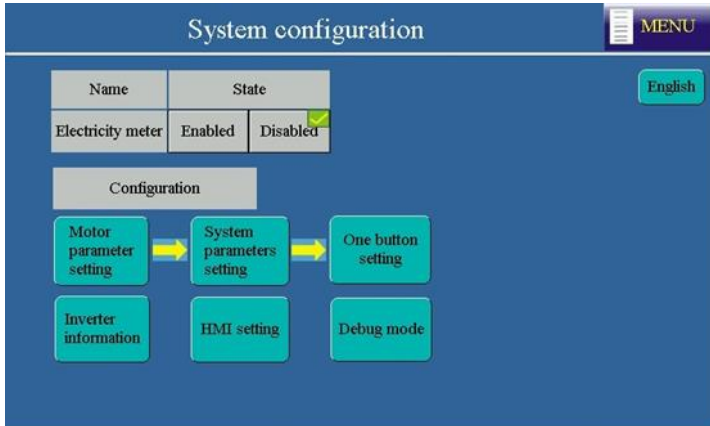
System configuration

MENU

English

| Name | State | |
|---|---|---|
| Electricity meter | Enabled | Disabled |

Configuration

Motor parameter setting

System parameters setting

One button setting

Inverter information

HMI setting

Debug mode